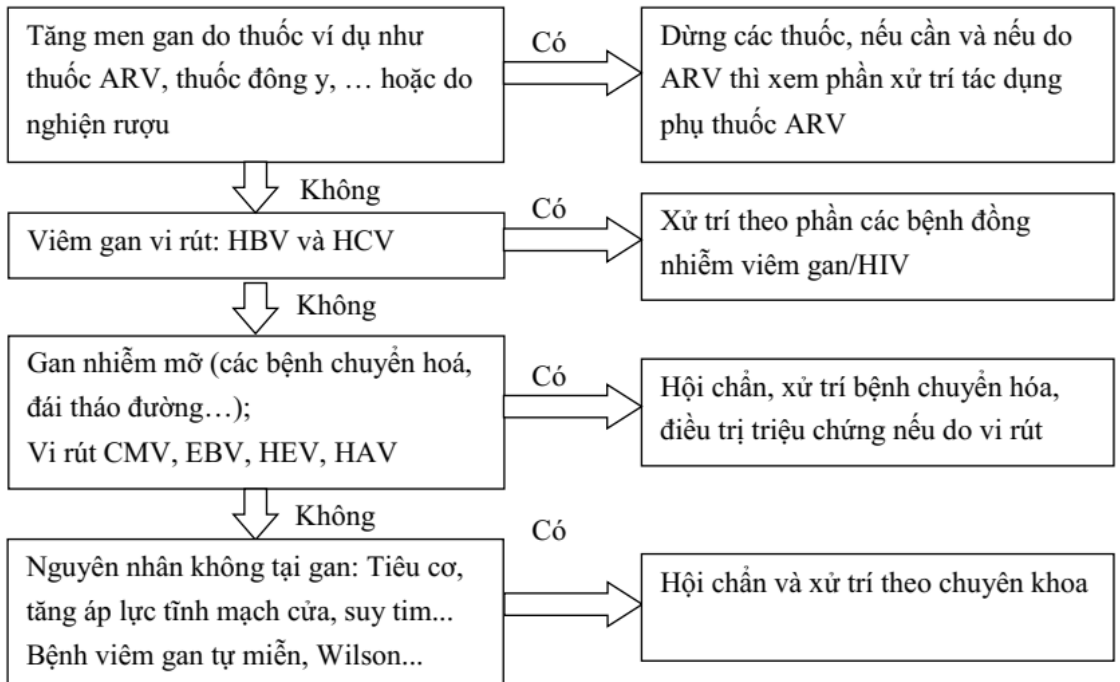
Tăng men gan do thuốc ví dụ như thuốc ARV, thuốc đông y, … hoặc do nghiện rượu

Có

Dừng các thuốc, nếu cần và nếu do ARV thì xem phần xử trí tác dụng phụ thuốc ARV

Không

Viêm gan vi rút: HBV và HCV

Có

Xử trí theo phần các bệnh đồng nhiễm viêm gan/HIV

Không

Gan nhiễm mỡ (các bệnh chuyển hoá, đái tháo đường…);
Vi rút CMV, EBV, HEV, HAV

Có

Hội chẩn, xử trí bệnh chuyển hóa, điều trị triệu chứng nếu do vi rút

Không

Có

Nguyên nhân không tại gan: Tiêu cơ, tăng áp lực tĩnh mạch cửa, suy tim...
Bệnh viêm gan tự miễn, Wilson...

Hội chẩn và xử trí theo chuyên khoa